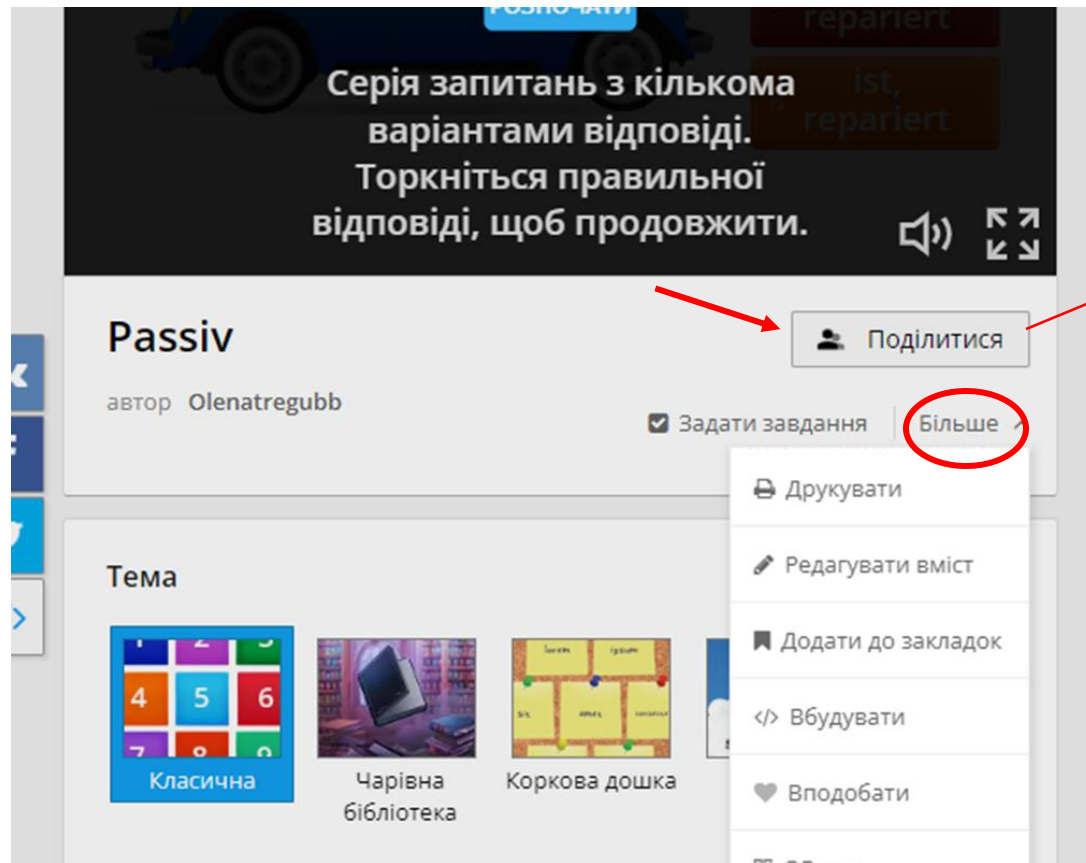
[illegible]

repariert

ist, repariert

Серія запитань з кількома варіантами відповіді. Торкніться правильної відповіді, щоб продовжити.

Passiv

Поділитися

автор Olenatregubb

Задати завдання

Більше

Друкувати

Редагувати вміст

Додати до закладок

Вбудувати

Вподобати

Тема

4 5 6

Класична

Чарівна бібліотека

Коркова дошка